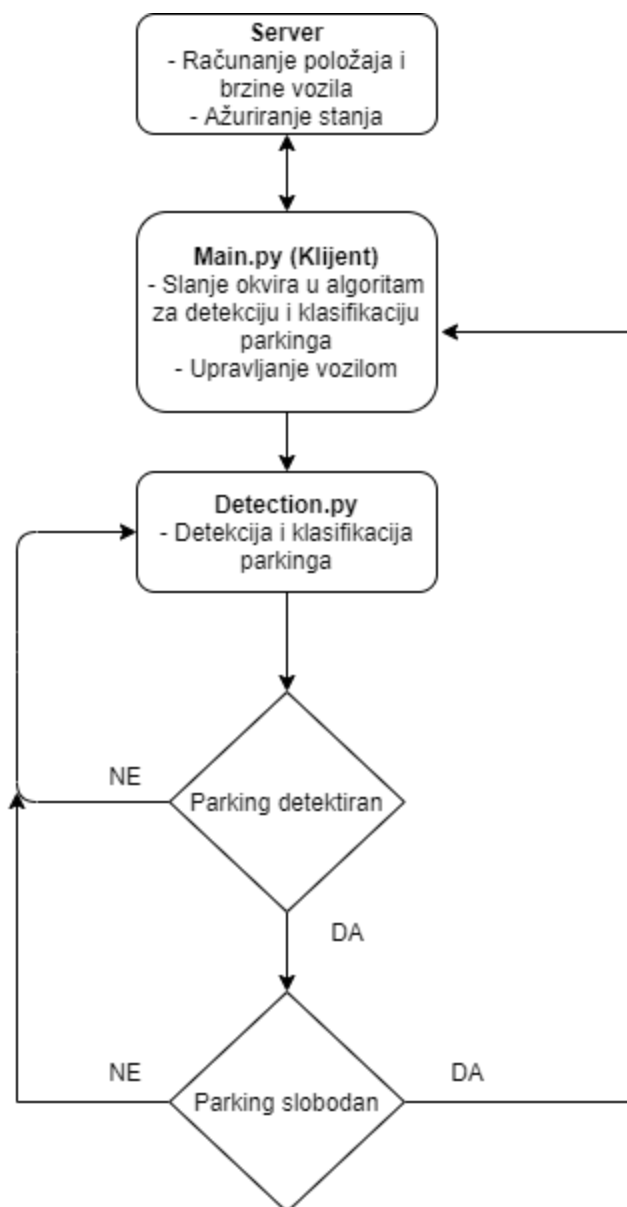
Server
- Računanje položaja i brzine vozila
- Ažuriranje stanja

Main.py (Klijent)
- Slanje okvira u algoritam za detekciju i klasifikaciju parkinga
- Upravljanje vozilom

Detection.py
- Detekcija i klasifikacija parkinga

NE

Parking detektiran

DA

NE

Parking slobodan

DA